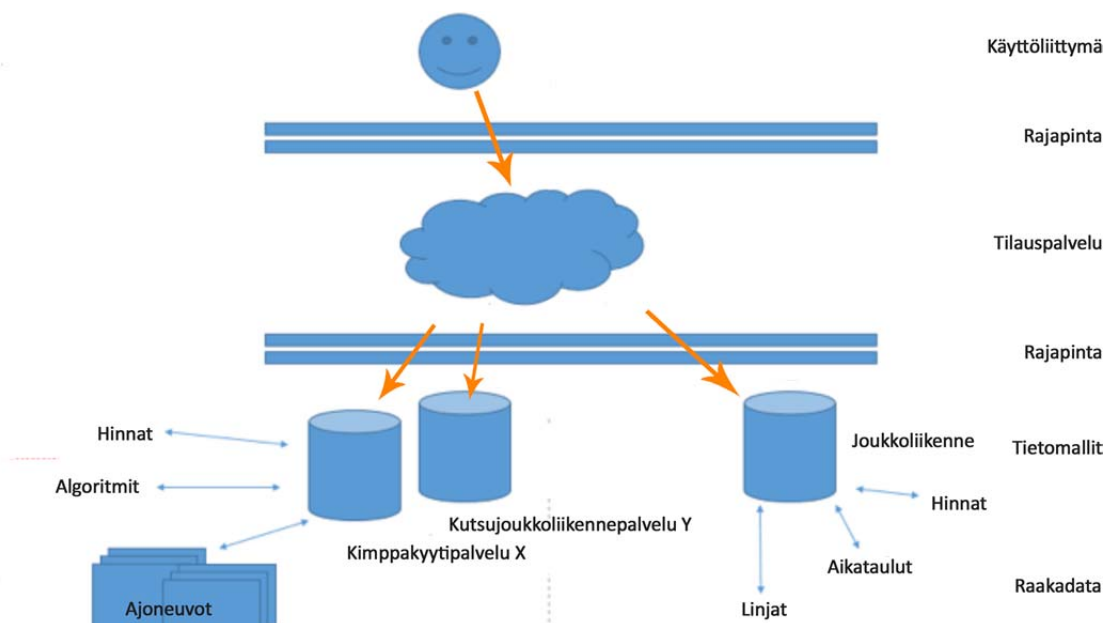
Käyttöliittymä

Rajapinta

Tilauspalvelu

Rajapinta

Hinnat

Algoritmit

Joukkoliikenne

Tietomallit

Hinnat

Kutsujoukkoliikennepalvelu Y

Kimppakyytipalvelu X

Aikataulut

Raakadata

Ajoneuvot

Linjat